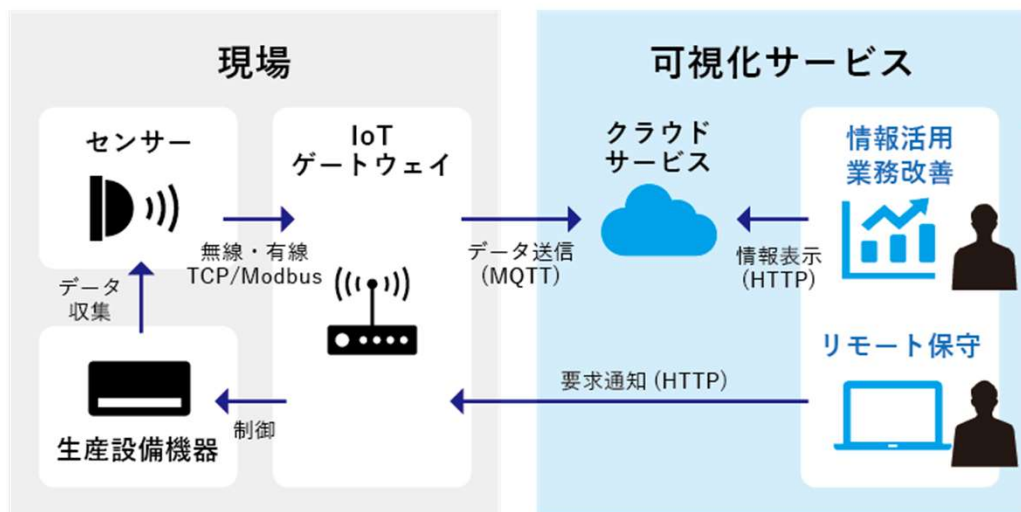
現場

可視化サービス

センサー

IoT
ゲートウェイ

クラウド
サービス

情報活用
業務改善

無線・有線
TCP/Modbus

データ送信
(MQTT)

情報表示
(HTTP)

データ
収集

リモート保守

要求通知 (HTTP)

制御

生産設備機器